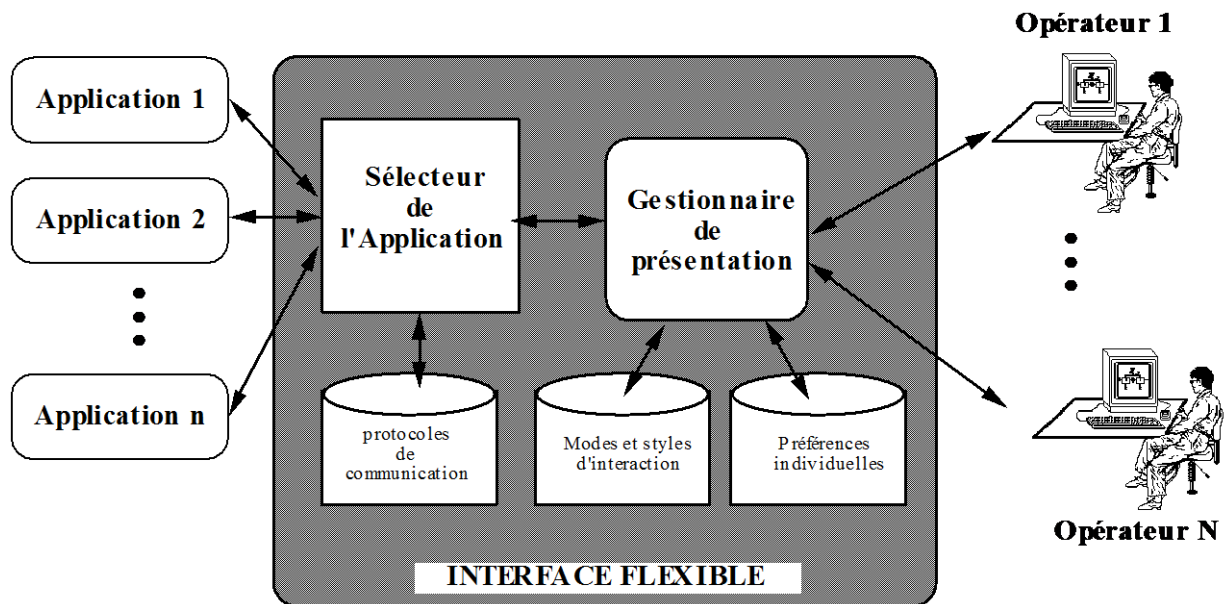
Opérateur 1

Application 1

Application 2

Application n

Sélecteur de l'Application

Gestionnaire de présentation

protocoles de communication

Modes et styles d'interaction

Préférences individuelles

INTERFACE FLEXIBLE

Opérateur N